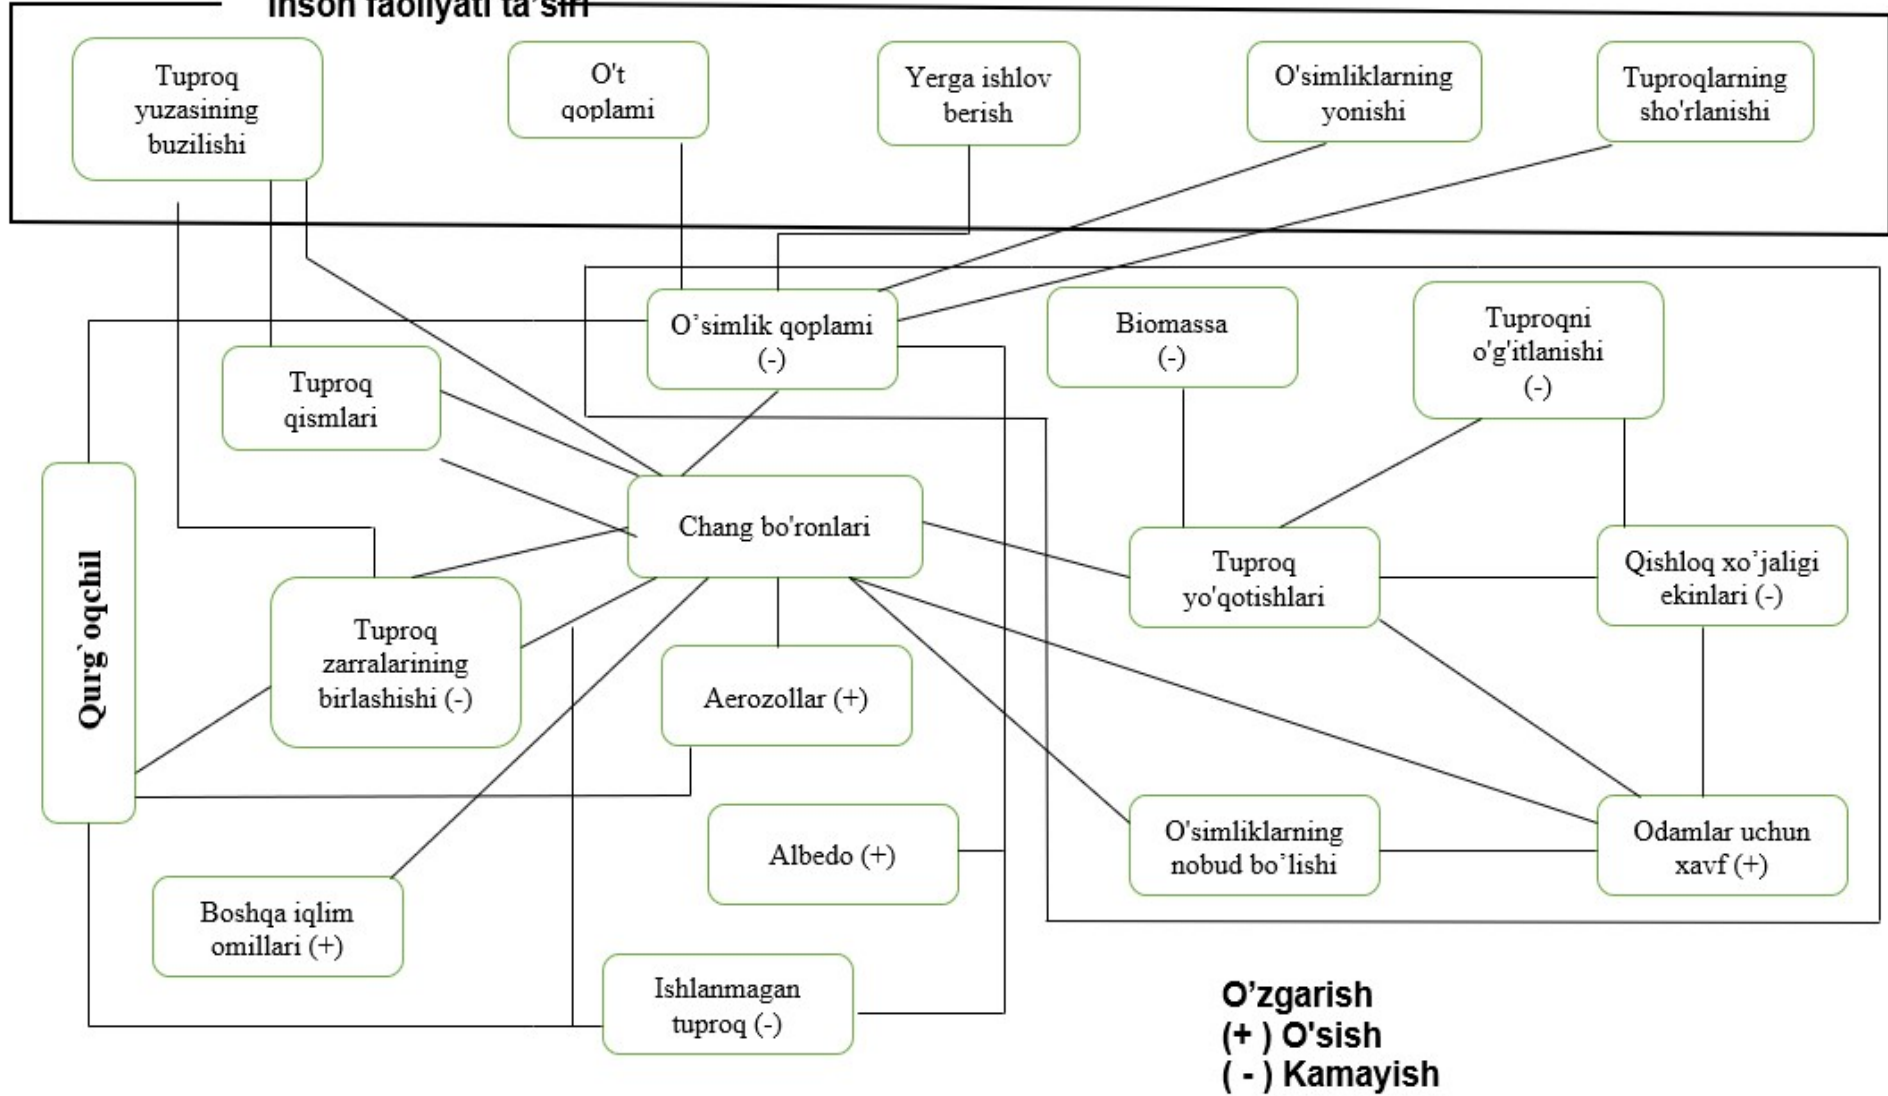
Inson faoliyati ta'siri

Tuproq yuzasining buzilishi

O't qoplami

Yerga ishlov berish

O'simliklarning yonishi

Tuproqlarning sho'rlanishi

O'simlik qoplami (-)

Biomassa (-)

Tuproqni o'g'itlanishi (-)

Tuproq qismlari

Qurg`oqchil

Chang bo'ronlari

Tuproq yo'qotishlari

Qishloq xo'jaligi ekinlari (-)

Tuproq zarralarining birlashishi (-)

Aerozollar (+)

O'simliklarning nobud bo'lishi

Odamlar uchun xavf (+)

Albedo (+)

Boshqa iqlim omillari (+)

Ishlanmagan tuproq (-)

O'zgarish
(+ ) O'sish
( - ) Kamayish